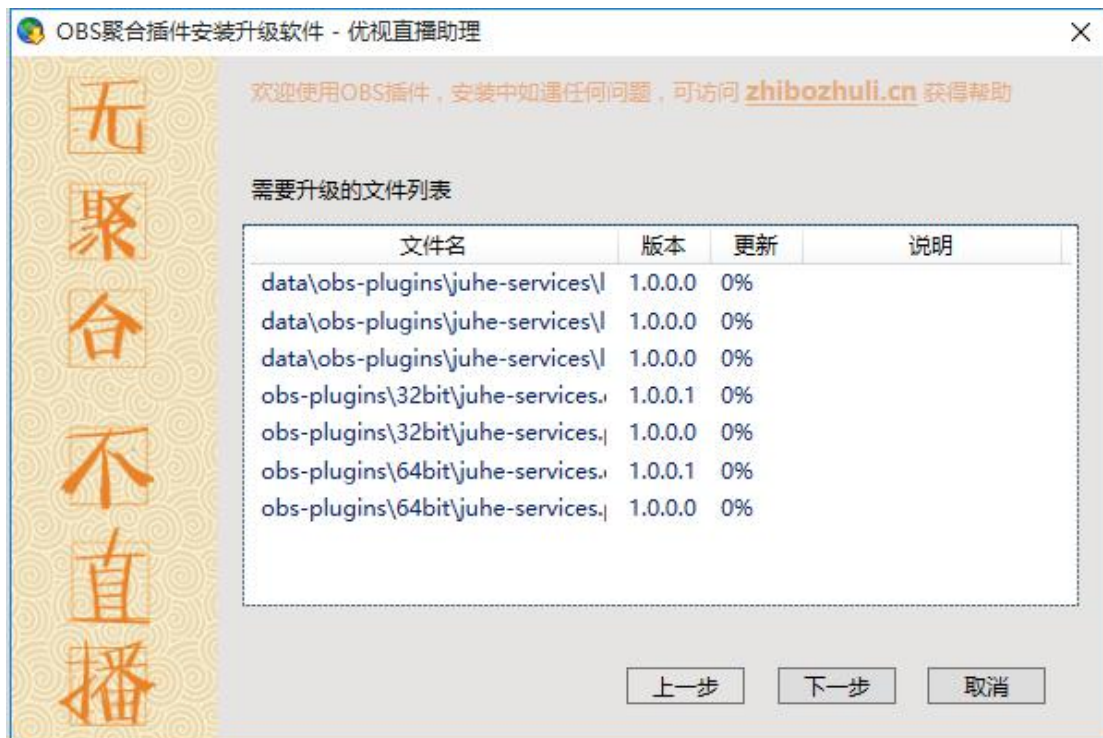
OBS聚合插件安装升级软件 - 优视直播助理

×

无聚合不直播

欢迎使用OBS插件，安装中如遇任何问题，可访问 zhibozhuli.cn 获得帮助

需要升级的文件列表

| 文件名 | 版本 | 更新 | 说明 |
|---|---|---|---|
| data\obs-plugins\juhe-services\l | 1.0.0.0 | 0% | |
| data\obs-plugins\juhe-services\l | 1.0.0.0 | 0% | |
| data\obs-plugins\juhe-services\l | 1.0.0.0 | 0% | |
| obs-plugins\32bit\juhe-services. | 1.0.0.1 | 0% | |
| obs-plugins\32bit\juhe-services. | 1.0.0.0 | 0% | |
| obs-plugins\64bit\juhe-services. | 1.0.0.1 | 0% | |
| obs-plugins\64bit\juhe-services. | 1.0.0.0 | 0% | |

上一步 下一步 取消